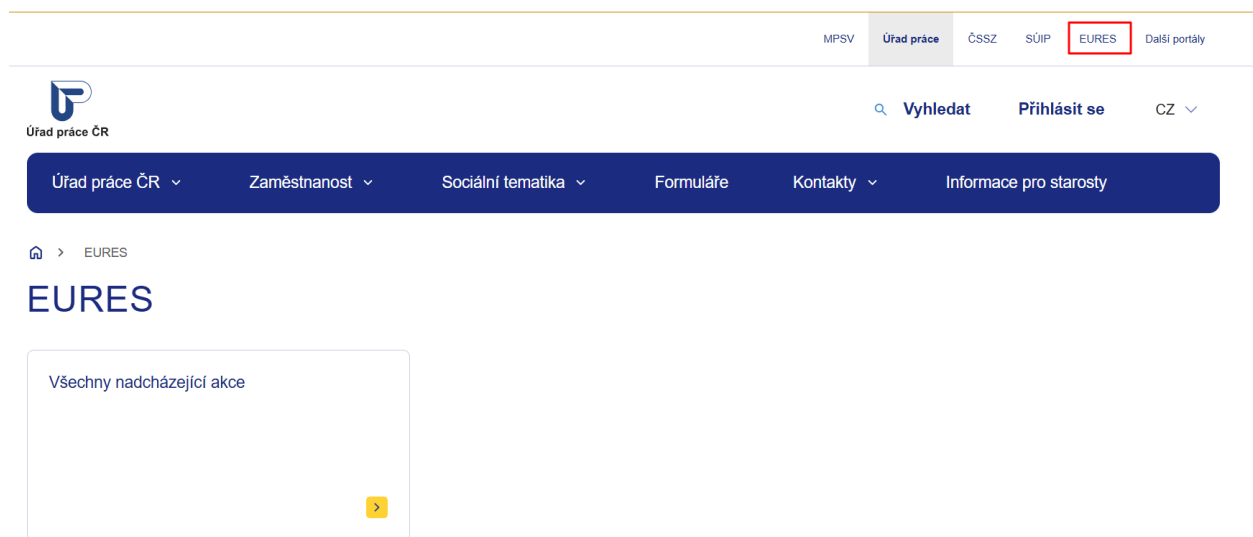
MPSV Úřad práce ČSSZ SÚIP EURES Další portály

Úřad práce ČR

Vyhledat Přihlásit se CZ

Úřad práce ČR Zaměstnanost Sociální tematika Formuláře Kontakty Informace pro starosty

EURES

EURES

Všechny nadcházející akce